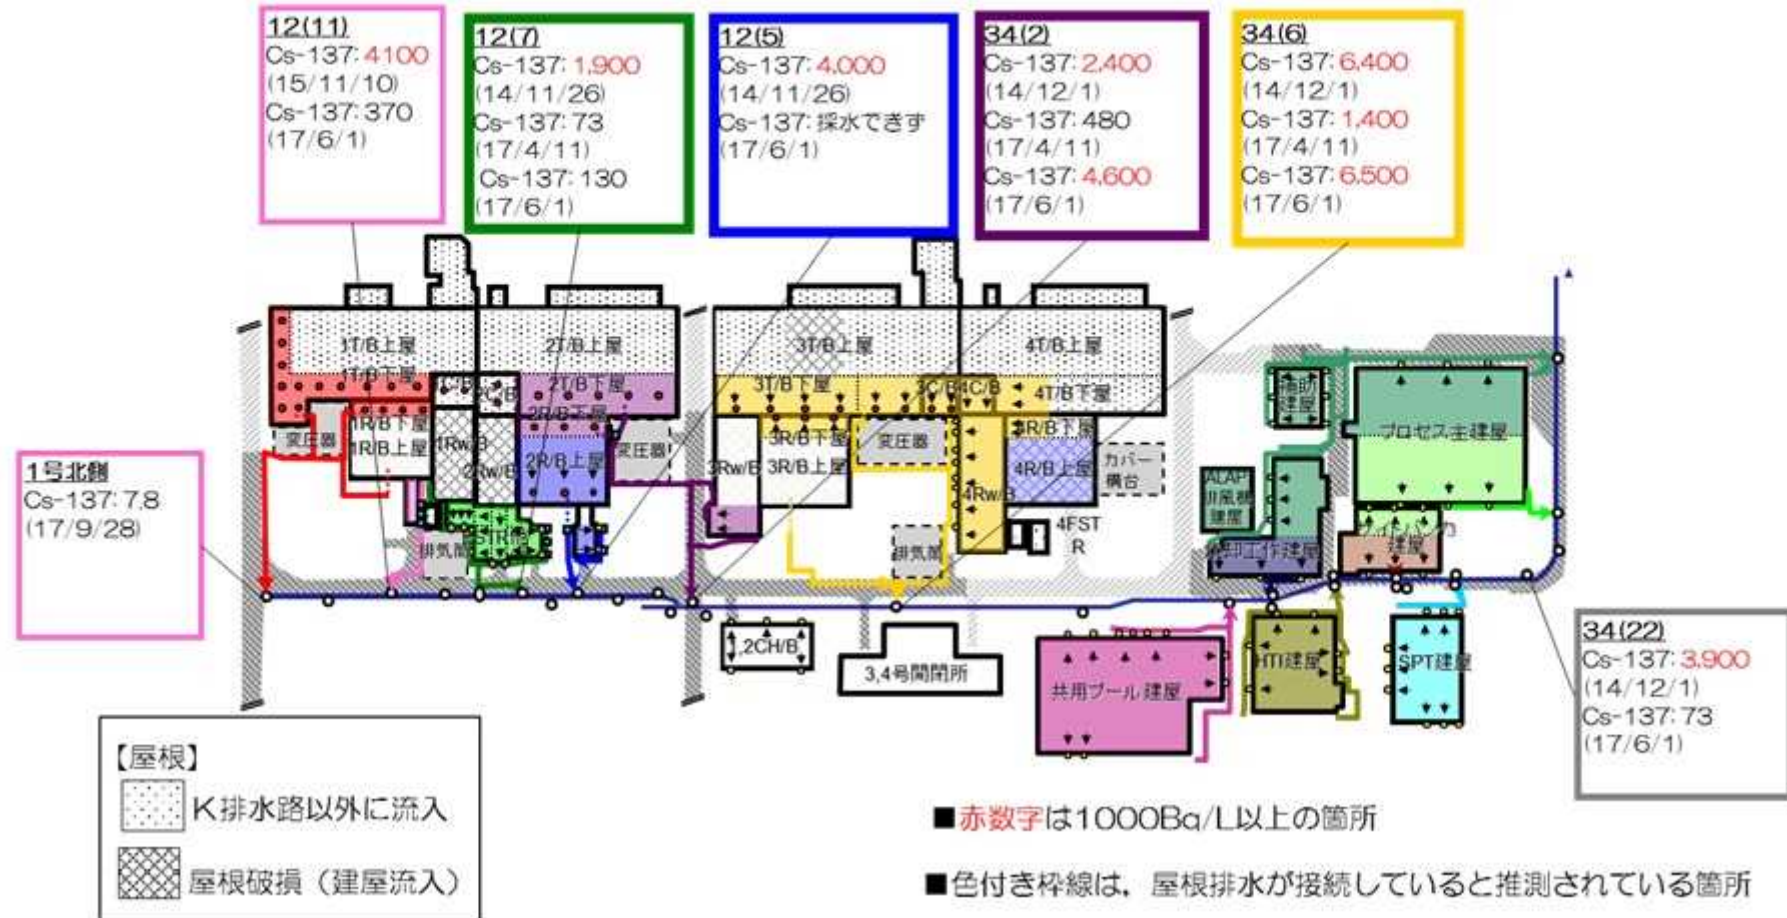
12(11)
Cs-137: 4100
(15/11/10)
Cs-137: 370
(17/6/1)

12(7)
Cs-137: 1,900
(14/11/26)
Cs-137: 73
(17/4/11)
Cs-137: 130
(17/6/1)

12(5)
Cs-137: 4,000
(14/11/26)
Cs-137: 採水できず
(17/6/1)

34(2)
Cs-137: 2,400
(14/12/1)
Cs-137: 480
(17/4/11)
Cs-137: 4,600
(17/6/1)

34(6)
Cs-137: 6,400
(14/12/1)
Cs-137: 1,400
(17/4/11)
Cs-137: 6,500
(17/6/1)

1T/B上屋
1T/B下屋
2T/B上屋
2T/B下屋
1C/B
2C/B
1R/B下屋
1R/B上屋
2R/B下屋
2R/B上屋
1Rw/B
2Rw/B
変圧器
変圧器
排気筒
3T/B上屋
3T/B下屋
3C/B
4C/B
4T/B上屋
4T/B下屋
3R/B下屋
3R/B上屋
3Rw/B
変圧器
4R/B下屋
4R/B上屋
4Rw/B
カバー構台
4FSTR
排気筒
消防建屋
プロセス主建屋
ALAP排風機建屋
雑固体工作建屋
サイトバンカ建屋
2CH/B
3,4号開閉所
共用プール建屋
HTI建屋
SPT建屋

1号北側
Cs-137: 7.8
(17/9/28)

34(22)
Cs-137: 3,900
(14/12/1)
Cs-137: 73
(17/6/1)

【屋根】
K排水路以外に流入
屋根破損（建屋流入）

■赤数字は1000Bq/L以上の箇所
■色付き枠線は，屋根排水が接続していると推測されている箇所